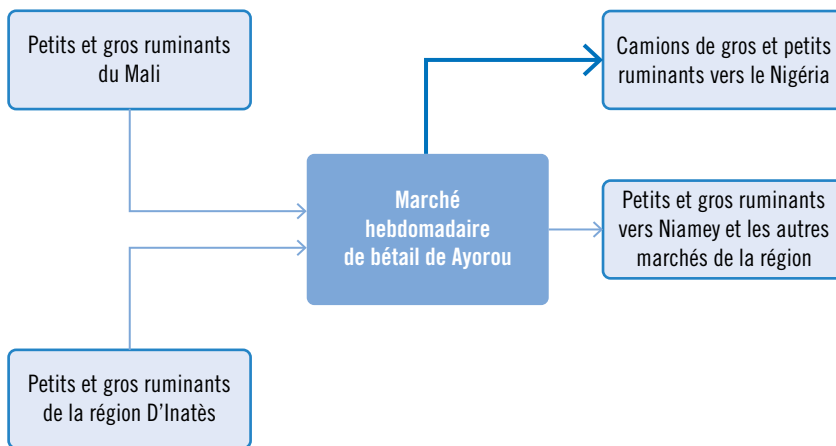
Petits et gros ruminants du Mali

Petits et gros ruminants de la région D'Inatès

Marché hebdomadaire de bétail de Ayorou

Camions de gros et petits ruminants vers le Nigéria

Petits et gros ruminants vers Niamey et les autres marchés de la région